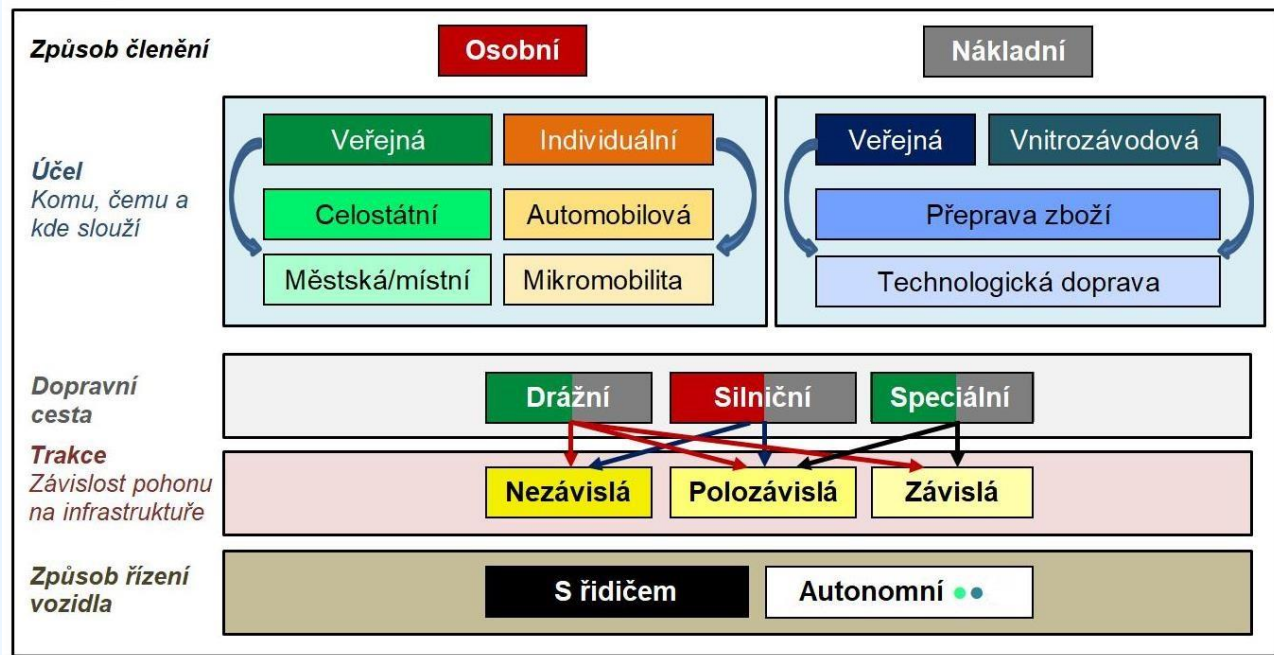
Způsob členění

Osobní

Nákladní

Účel
Komu, čemu a kde slouží

Veřejná

Individuální

Celostátní

Automobilová

Městská/místní

Mikromobilita

Veřejná

Vnitrozávodová

Přeprava zboží

Technologická doprava

Dopravní cesta

Drážní

Silniční

Speciální

Trakce
Závislost pohonu na infrastruktuře

Nezávislá

Polozávislá

Závislá

Způsob řízení vozidla

S řidičem

Autonomní